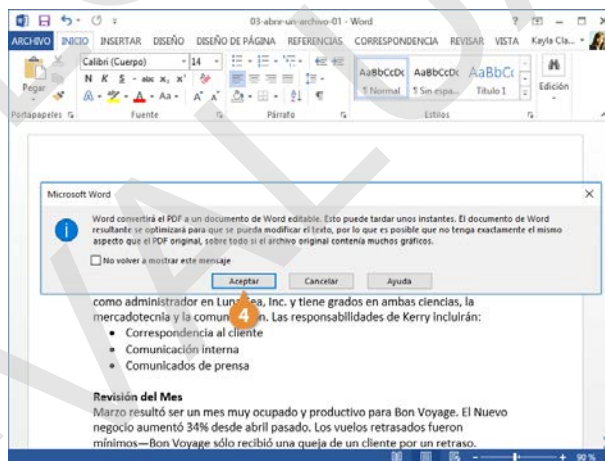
03-abrir-un-archivo-01 - Word

ARCHIVO INICIO INSERTAR DISEÑO DISEÑO DE PÁGINA REFERENCIAS CORRESPONDENCIA REVISAR VISTA Kayla Cla...

Pegar
Calibri (Cuerpo) 14
N K S abc $x_2$ $x^2$
Portapapeles Fuente Párrafo Estilos
AaBbCcDc AaBbCcDc AaBbC
¶ Normal ¶ Sin espa... Título 1
Edición

Microsoft Word

Word convertirá el PDF a un documento de Word editable. Esto puede tardar unos instantes. El documento de Word resultante se optimizará para que se pueda modificar el texto, por lo que es posible que no tenga exactamente el mismo aspecto que el PDF original, sobre todo si el archivo original contenía muchos gráficos.

No volver a mostrar este mensaje

Aceptar Cancelar Ayuda

4

como administrador en Lun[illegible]ea, Inc. y tiene grados en ambas ciencias, la mercadotecnia y la comun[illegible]n. Las responsabilidades de Kerry incluirán:
• Correspondencia al cliente
• Comunicación interna
• Comunicados de prensa

Revisión del Mes
Marzo resultó ser un mes muy ocupado y productivo para Bon Voyage. El Nuevo negocio aumentó 34% desde abril pasado. Los vuelos retrasados fueron mínimos—Bon Voyage sólo recibió una queja de un cliente por un retraso.

90 %